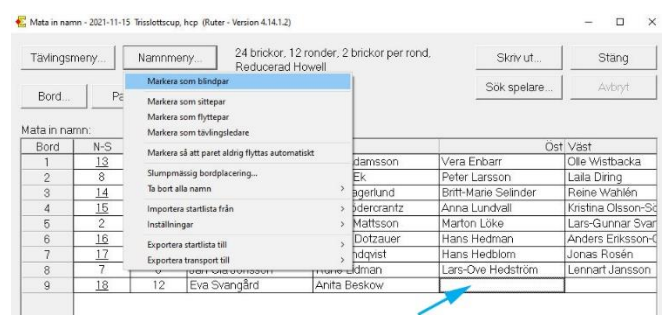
Mata in namn - 2021-11-15 Trisslottscup, hcp (Ruter - Version 4.14.1.2)

Tävlingsmeny... Namnmeny... 24 brickor, 12 ronder, 2 brickor per rond, Reducerad Howell

Skriv ut... Stäng

Bord... Pa

Sök spelare... Avbryt

Markera som blindpar
Markera som sittepar
Markera som flyttepar
Markera som tävlingsledare
Markera så att paret aldrig flyttas automatiskt
Slumpmässig bordplacering...
Ta bort alla namn
Importera startlista från
Inställningar
Exportera startlista till
Exportera transport till

Mata in namn:

| Bord | N-S | | | | Öst | Väst |
|---|---|---|---|---|---|---|
| 1 | 13 | | | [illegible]damsson | Vera Enbarr | Olle Wistbacka |
| 2 | 8 | | | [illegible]Ek | Peter Larsson | Laila Diring |
| 3 | 14 | | | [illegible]agerlund | Britt-Marie Selinder | Reine Wahlén |
| 4 | 15 | | | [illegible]ödercrantz | Anna Lundvall | Kristina Olsson-Sc |
| 5 | 2 | | | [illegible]Mattsson | Marton Löke | Lars-Gunnar Svar |
| 6 | 16 | | | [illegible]Dotzauer | Hans Hedman | Anders Eriksson-( |
| 7 | 11 | | | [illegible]ndqvist | Hans Hedblom | Jonas Rosén |
| 8 | 7 | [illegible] | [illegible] | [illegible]dman | Lars-Ove Hedström | Lennart Jansson |
| 9 | 18 | 12 | Eva Svangård | Anita Beskow | | |